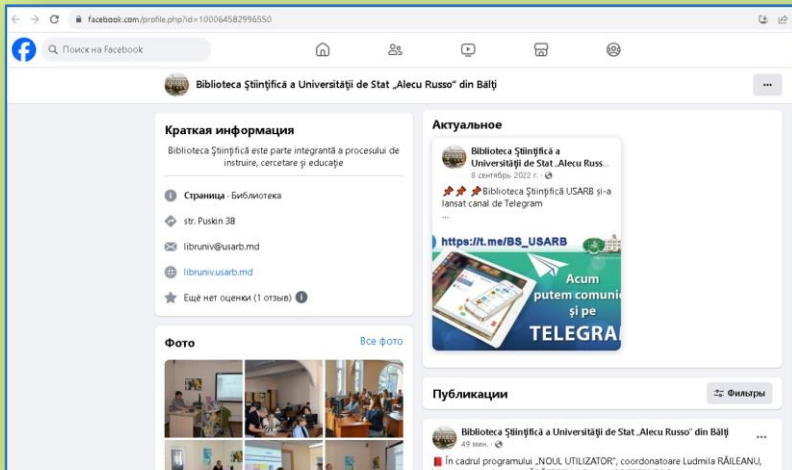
facebook.com/profile.php?id=100064582996550

Поиск на Facebook

Biblioteca Ştiinţifică a Universităţii de Stat „Alecu Russo" din Bălţi

...

Краткая информация

Biblioteca Ştiinţifică este parte integrantă a procesului de instruire, cercetare şi educaţie

Страница · Библиотека

str. Puskin 38

libruniv@usarb.md

libruniv.usarb.md

Ещё нет оценки (1 отзыв)

Фото

Все фото

Актуальное

Biblioteca Ştiinţifică a Universităţii de Stat „Alecu Russ...

8 сентябрь 2022 г. ·

Biblioteca Ştiinţifică USARB şi-a lansat canal de Telegram

...

https://t.me/BS_USARB

Acum putem comuni şi pe

TELEGRA

Публикации

Фильтры

Biblioteca Ştiinţifică a Universităţii de Stat „Alecu Russo" din Bălţi

49 мин. ·

...

În cadrul programului „NOUL UTILIZATOR", coordonatoare Ludmila RĂILEANU, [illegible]